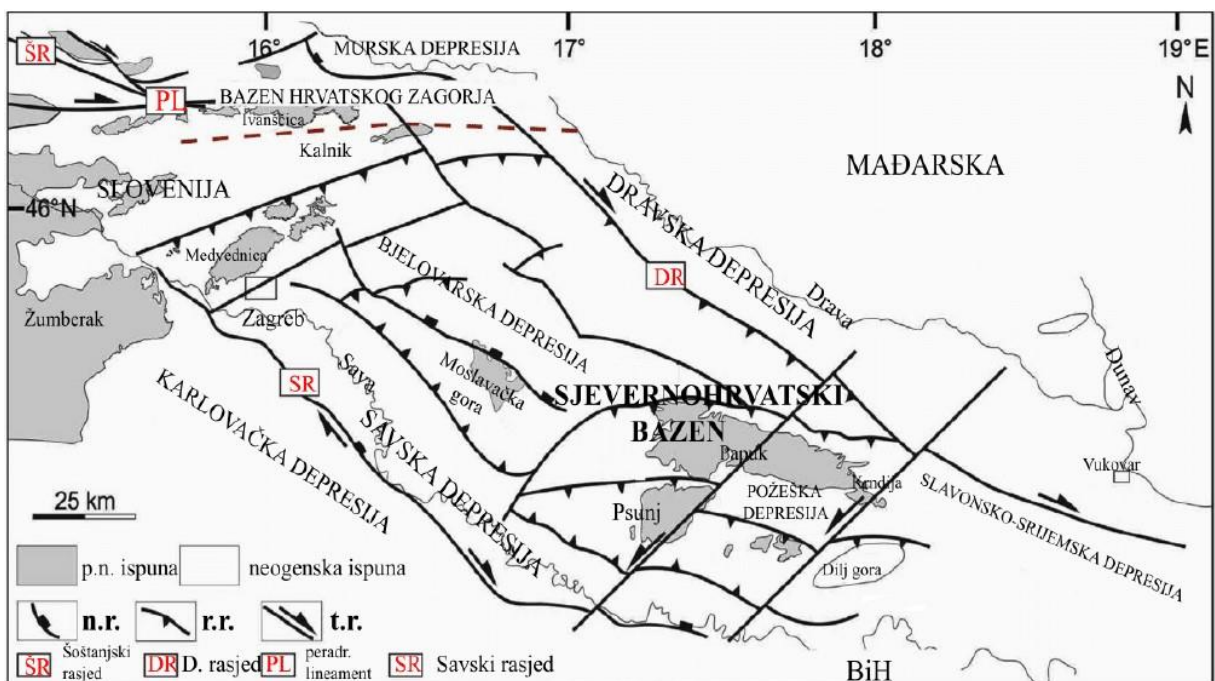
ŠR
16°
MURSKA DEPRESIJA
17°
18°
19°E
N
PL
BAZEN HRVATSKOG ZAGORJA
Ivanščica
Kalnik
MAĐARSKA
SLOVENIJA
46°N
DRAVSKA DEPRESIJA
Medvednica
BJELOVARSKA DEPRESIJA
DR
Drava
Žumberak
Zagreb
Dunav
SR
Sava
Moslavačka gora
SJEVERNOHRVATSKI BAZEN
KARLOVAČKA DEPRESIJA
SAVSKA DEPRESIJA
Papuk
Vukovar
Krndija
POŽEŠKA DEPRESIJA
SLAVONSKO-SRIJEMSKA DEPRESIJA
Psunj
25 km
Dilj gora
p.n. ispuna
neogenska ispuna
n.r.
r.r.
t.r.
ŠR Šoštanjski rasjed
DR D. rasjed
PL peradr. lineament
SR Savski rasjed
BiH